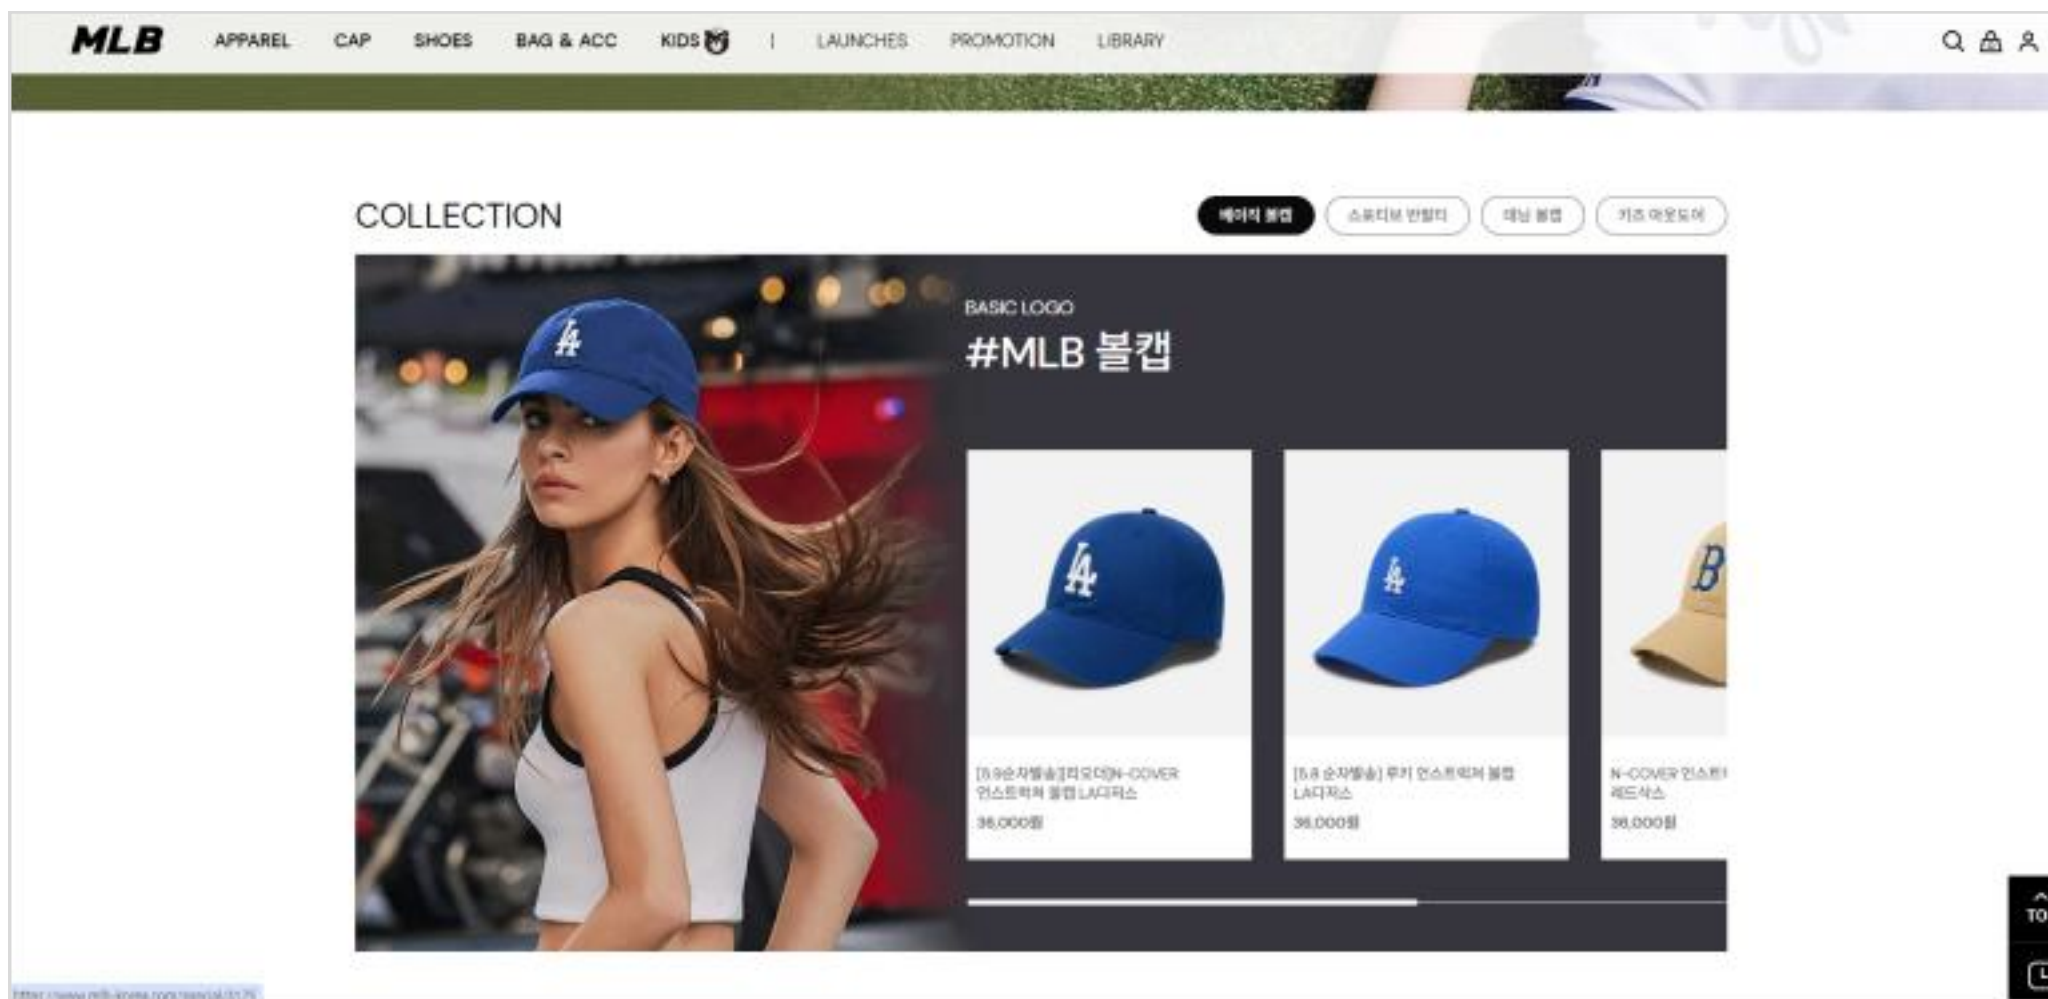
MLB APPAREL CAP SHOES BAG & ACC KIDS | LAUNCHES PROMOTION LIBRARY

COLLECTION

베이직 볼캡 스트리트 언발디 데님 볼캡 키즈 아웃도어

BASIC LOGO

#MLB 볼캡

[5.9순차발송][리오더]N-COVER 언스트럭쳐 볼캡 LA다저스
36,000원

[5.8 순차발송] 루키 언스트럭쳐 볼캡 LA다저스
36,000원

N-COVER 언스트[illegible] 레드삭스
36,000원

TO

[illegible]